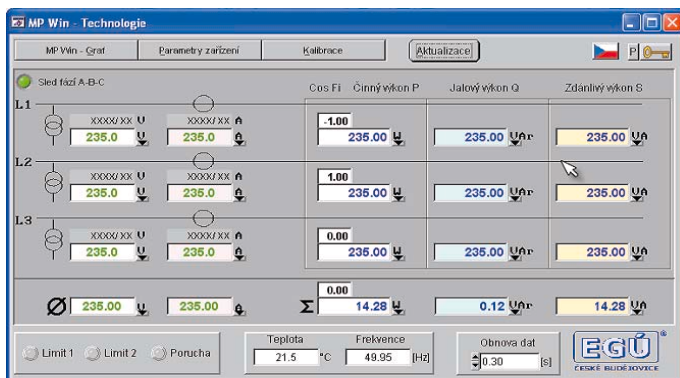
MP Win - Technologie

MP Win - Graf | Parametry zařízení | Kalibrace | Aktualizace | P

Sled fází A-B-C

Cos Fi Činný výkon P | Jalový výkon Q | Zdánlivý výkon S

L1
XXXX/ XX U
235.0 U
XXXX/ XX A
235.0 A
-1.00
235.00 W
235.00 VAr
235.00 VA

L2
XXXX/ XX U
235.0 U
XXXX/ XX A
235.0 A
1.00
235.00 W
235.00 VAr
235.00 VA

L3
XXXX/ XX U
235.0 U
XXXX/ XX A
235.0 A
0.00
235.00 W
235.00 VAr
235.00 VA

Ø 235.00 U 235.00 A
0.00
Σ 14.28 W
0.12 VAr
14.28 VA

Limit 1 Limit 2 Porucha

Teplota 21.5 °C
Frekvence 49.95 [Hz]

Obnova dat 0.30 [s]

EGÚ ®
ČESKÉ BUDĚJOVICE